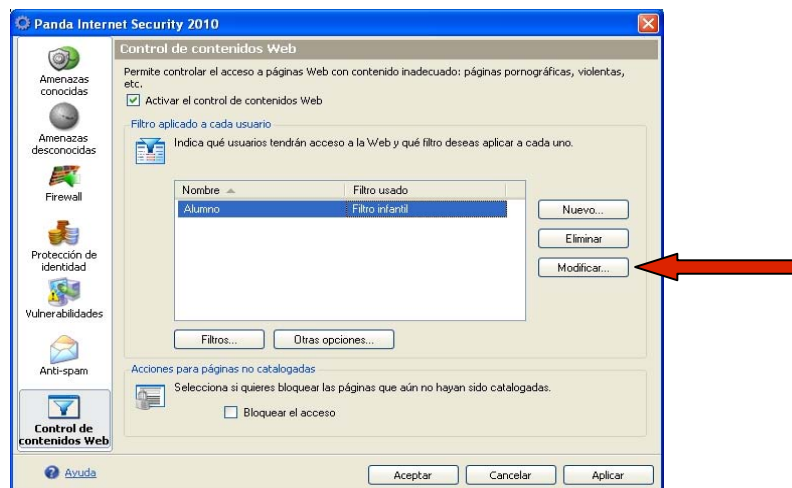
Panda Internet Security 2010

Amenazas conocidas

Amenazas desconocidas

Firewall

Protección de identidad

Vulnerabilidades

Anti-spam

Control de contenidos Web

Control de contenidos Web

Permite controlar el acceso a páginas Web con contenido inadecuado: páginas pornográficas, violentas, etc.

Activar el control de contenidos Web

Filtro aplicado a cada usuario

Indica qué usuarios tendrán acceso a la Web y qué filtro deseas aplicar a cada uno.

| Nombre | Filtro usado |
|---|---|
| Alumno | Filtro infantil |

Nuevo...

Eliminar

Modificar...

Filtros...

Otras opciones...

Acciones para páginas no catalogadas

Selecciona si quieres bloquear las páginas que aún no hayan sido catalogadas.

Bloquear el acceso

Ayuda

Aceptar

Cancelar

Aplicar